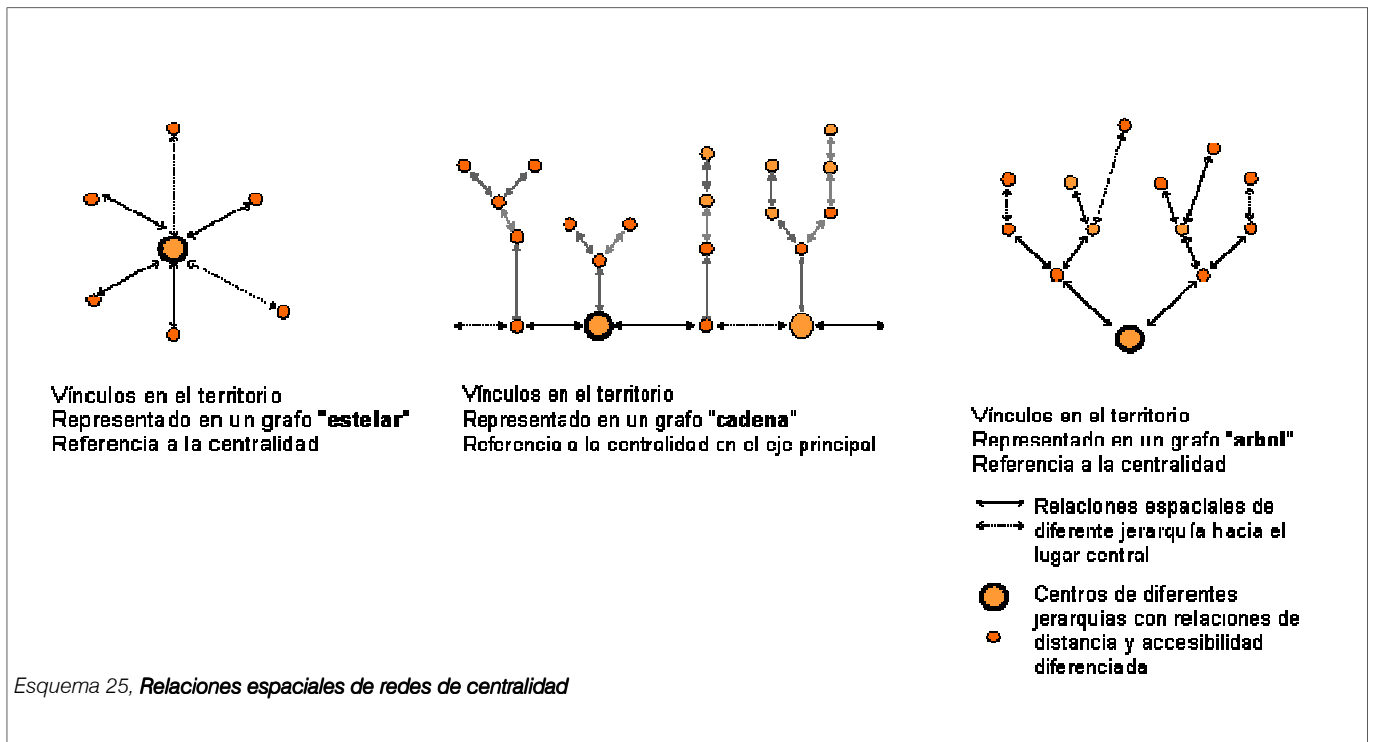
Vínculos en el territorio
Representado en un grafo "estelar"
Referencia a la centralidad

Vínculos en el territorio
Representado en un grafo "cadena"
Referencia a la centralidad en el eje principal

Vínculos en el territorio
Representado en un grafo "arbol"
Referencia a la centralidad

Relaciones espaciales de diferente jerarquía hacia el lugar central

Centros de diferentes jerarquias con relaciones de distancia y accesibilidad diferenciada

Esquema 25, Relaciones espaciales de redes de centralidad